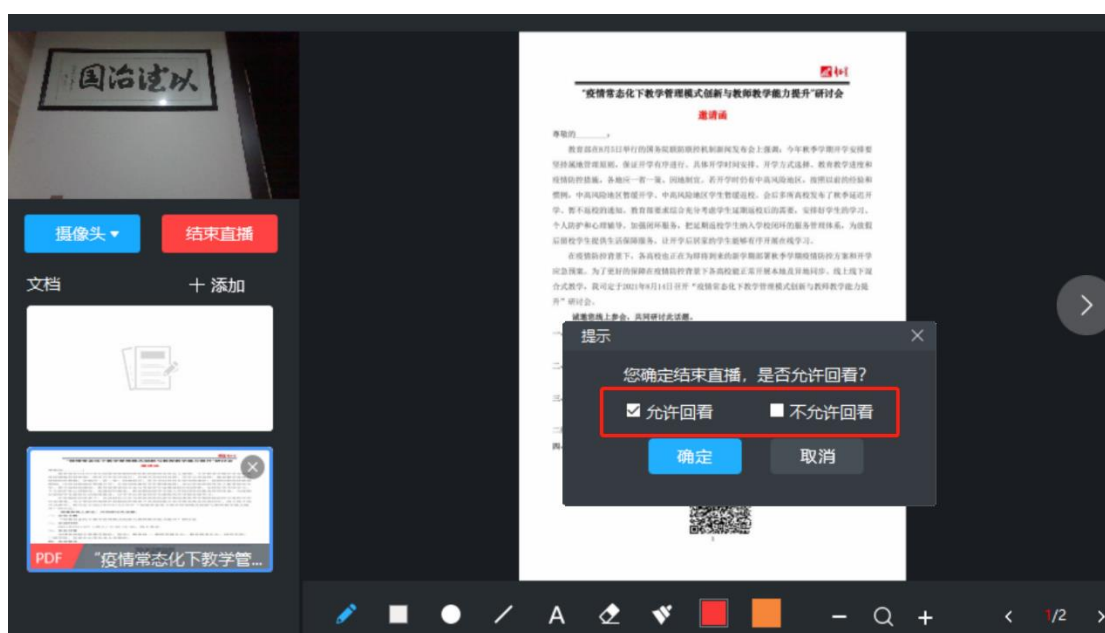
国治建以

摄像头

结束直播

文档

+ 添加

PDF “疫情常态化下教学管...

“疫情常态化下教学管理模式创新与教师教学能力提升”研讨会

邀请函

尊敬的________：

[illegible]

诚邀您线上参会，共同研讨此话题。

提示

您确定结束直播，是否允许回看？

允许回看

不允许回看

确定

取消

1/2